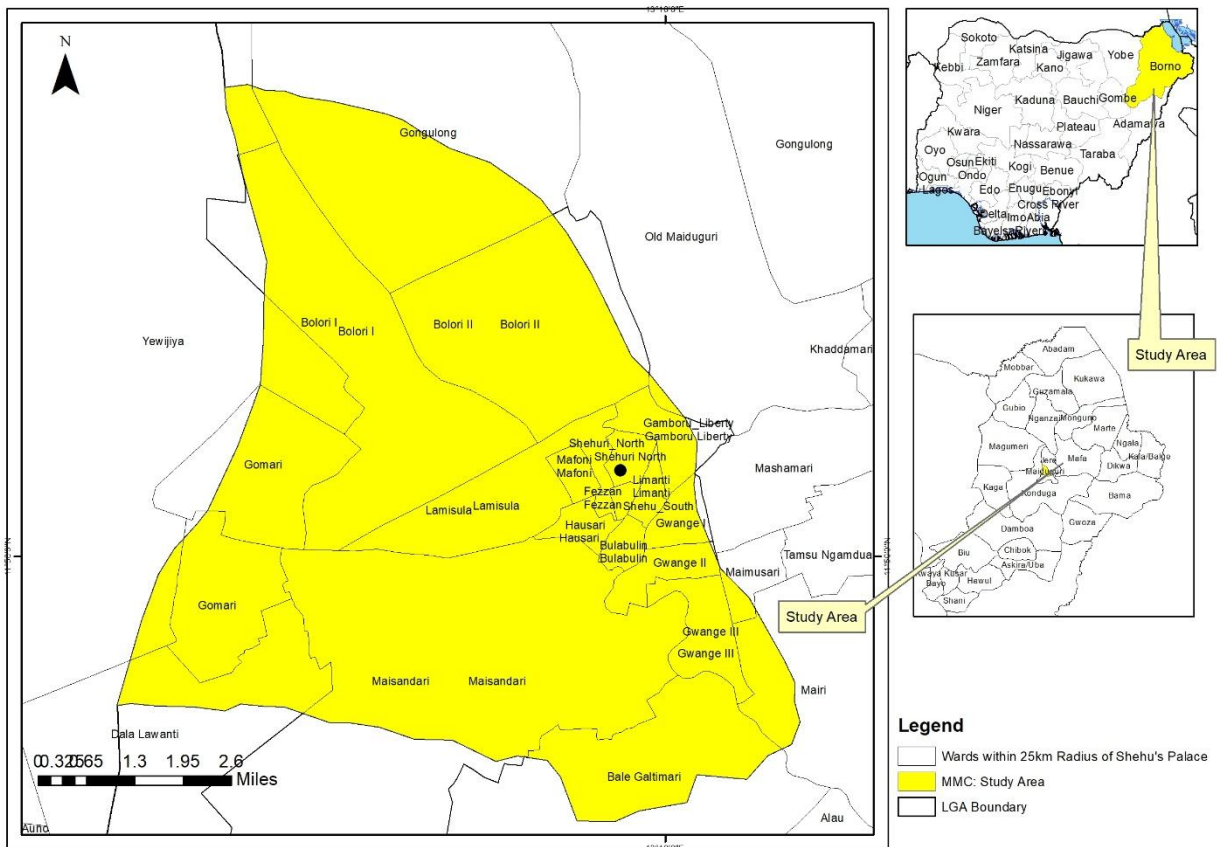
13°10'0"E

N

Gongulong
Gongulong
Old Maiduguri
Yewijiya
Bolori I
Bolori I
Bolori II
Bolori II
Khaddamari
Gamboru Liberty
Gamboru Liberty
Shehuri North
Shehuri North
Mafoni
Mafoni
Mashamari
Gomari
Limanti
Limanti
Fezzan
Fezzan
Lamisula
Lamisula
Shehu South
Gwange I
Hausari
Hausari
Bulabulin
Bulabulin
Tamsu Ngamdua
Gwange II
Maimusari
Gomari
Gwange III
Gwange III
Maisandari
Maisandari
Mairi
Dala Lawanti
Bale Galtimari
Auno
Alau

0 0.325 0.65 1.3 1.95 2.6
Miles

Sokoto
Katsina
Jigawa
Yobe
Kebbi
Zamfara
Kano
Borno
Niger
Kaduna
Bauchi
Gombe
Kwara
Plateau
Adamawa
Oyo
Nassarawa
Osun
Ekiti
Kogi
Taraba
Ogun
Ondo
Benue
Lagos
Edo
Enugu
Ebonyi
Cross River
Delta
Imo
Abia
Bayelsa
Rivers

Study Area

Abadam
Mobbar
Kukawa
Guzamala
Gubio
Nganzai
Monguno
Marte
Magumeri
Jere
Mafa
Ngala
Kala/Balge
Maiduguri
Dikwa
Kaga
Konduga
Bama
Damboa
Gwoza
Biu
Chibok
Kwaya Kusar
Askira/Uba
Bayo
Hawul
Shani

Study Area

Legend
Wards within 25km Radius of Shehu's Palace
MMC: Study Area
LGA Boundary